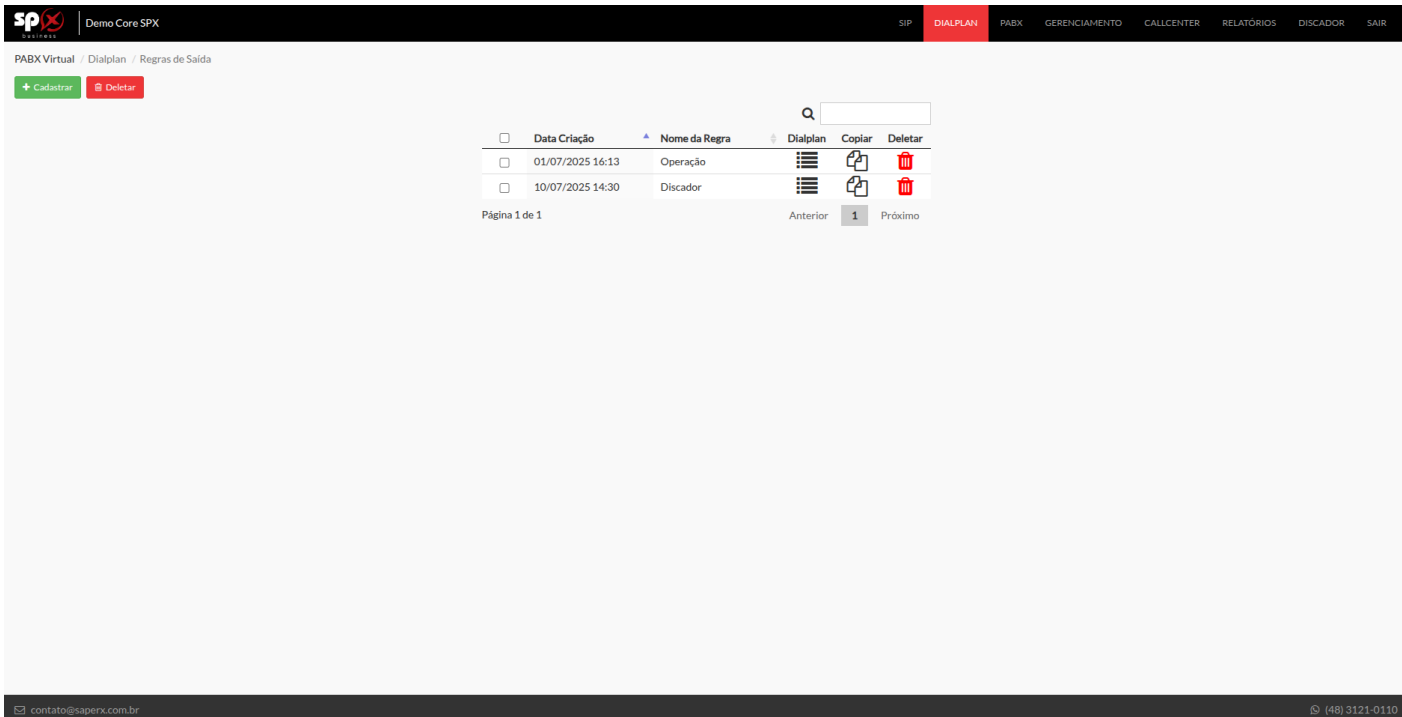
SPX business

Demo Core SPX

SIP DIALPLAN PABX GERENCIAMENTO CALLCENTER RELATÓRIOS DISCADOR SAIR

PABX Virtual / Dialplan / Regras de Saída

+ Cadastrar

Deletar

| | Data Criação | Nome da Regra | Dialplan | Copiar | Deletar |
|---|---|---|---|---|---|
| | 01/07/2025 16:13 | Operação | | | |
| | 10/07/2025 14:30 | Discador | | | |

Página 1 de 1

Anterior 1 Próximo

contato@saperx.com.br

(48) 3121-0110